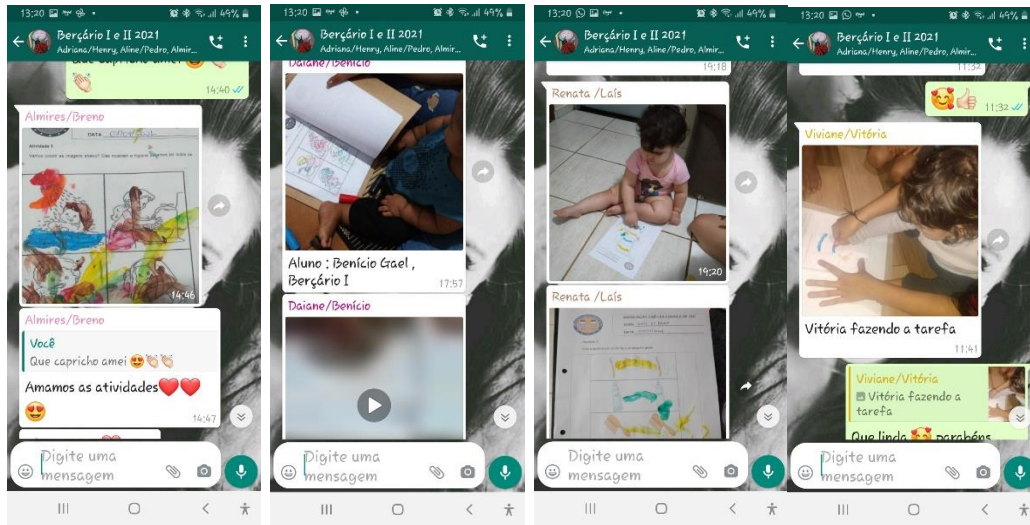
13:20 49%

Berçário I e II 2021
Adriana/Henry, Aline/Pedro, Almir...

Que capricho amei 😍👏

14:40

Almires/Breno

14:46

Almires/Breno
Você
Que capricho amei 😍👏👏

Amamos as atividades❤️❤️😍

14:47

Digite uma mensagem

13:20 49%

Berçário I e II 2021
Adriana/Henry, Aline/Pedro, Almir...

Daiane/Benício

Aluno : Benício Gael , Berçário I

17:57

Daiane/Benício

Digite uma mensagem

13:20 49%

Berçário I e II 2021
Adriana/Henry, Aline/Pedro, Almir...

19:18

Renata /Laís

19:20

Renata /Laís

Digite uma mensagem

13:20 49%

Berçário I e II 2021
Adriana/Henry, Aline/Pedro, Almir...

11:32

🥰👍 11:32

Viviane/Vitória

Vitória fazendo a tarefa

11:41

Viviane/Vitória
Vitória fazendo a tarefa

Que linda 🥰 parabéns

Digite uma mensagem